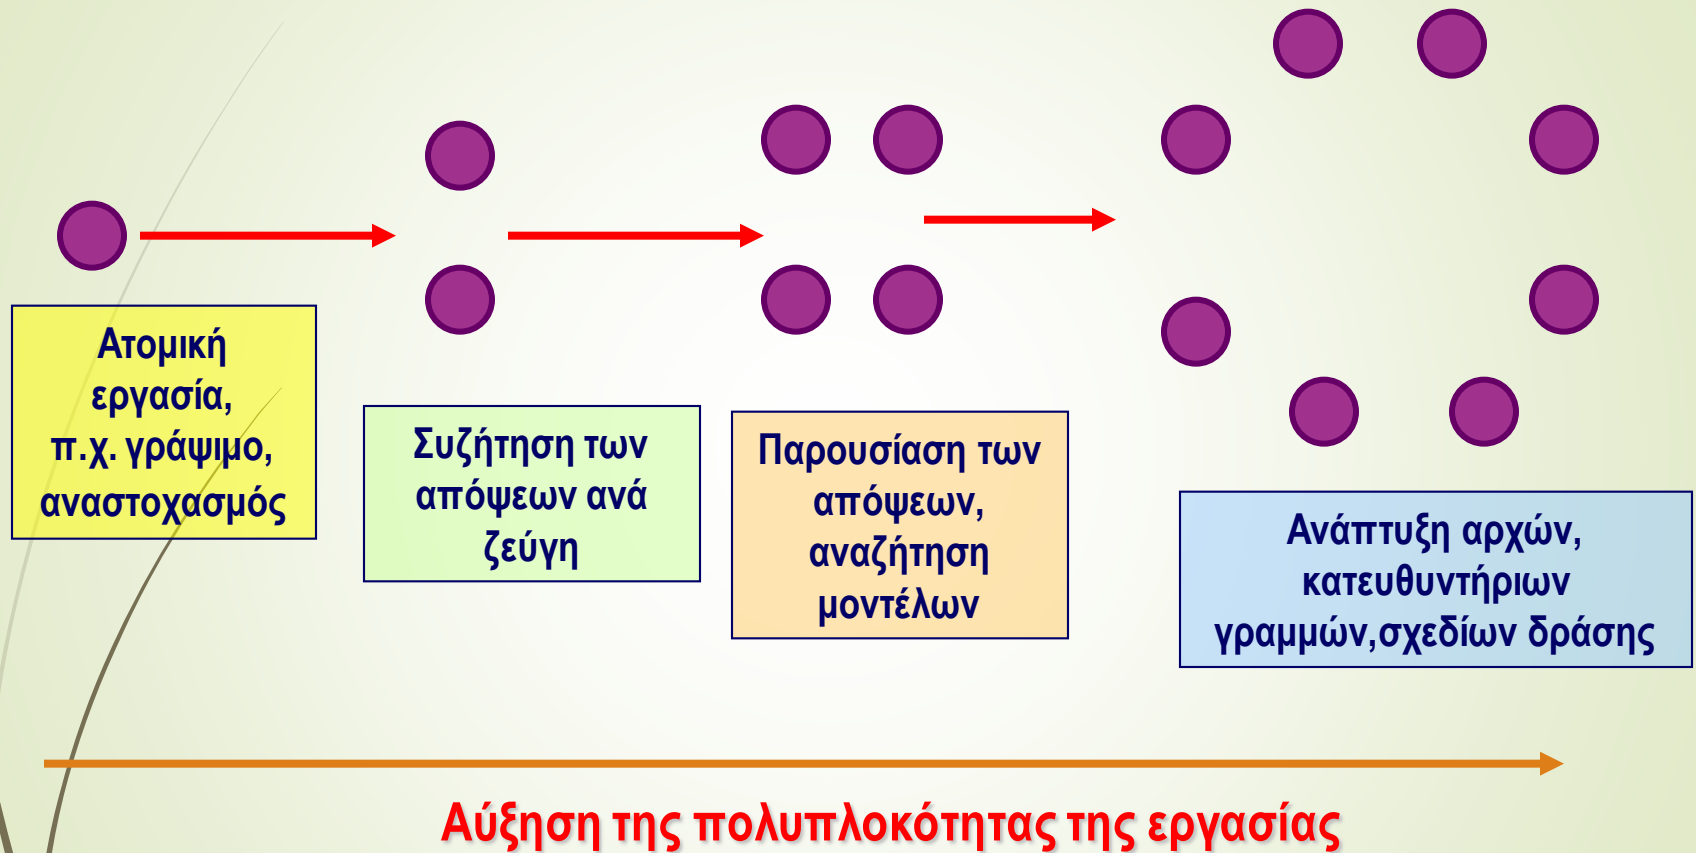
Ατομική εργασία, π.χ. γράψιμο, αναστοχασμός

Συζήτηση των απόψεων ανά ζεύγη

Παρουσίαση των απόψεων, αναζήτηση μοντέλων

Ανάπτυξη αρχών, κατευθυντήριων γραμμών,σχεδίων δράσης

Αύξηση της πολυπλοκότητας της εργασίας